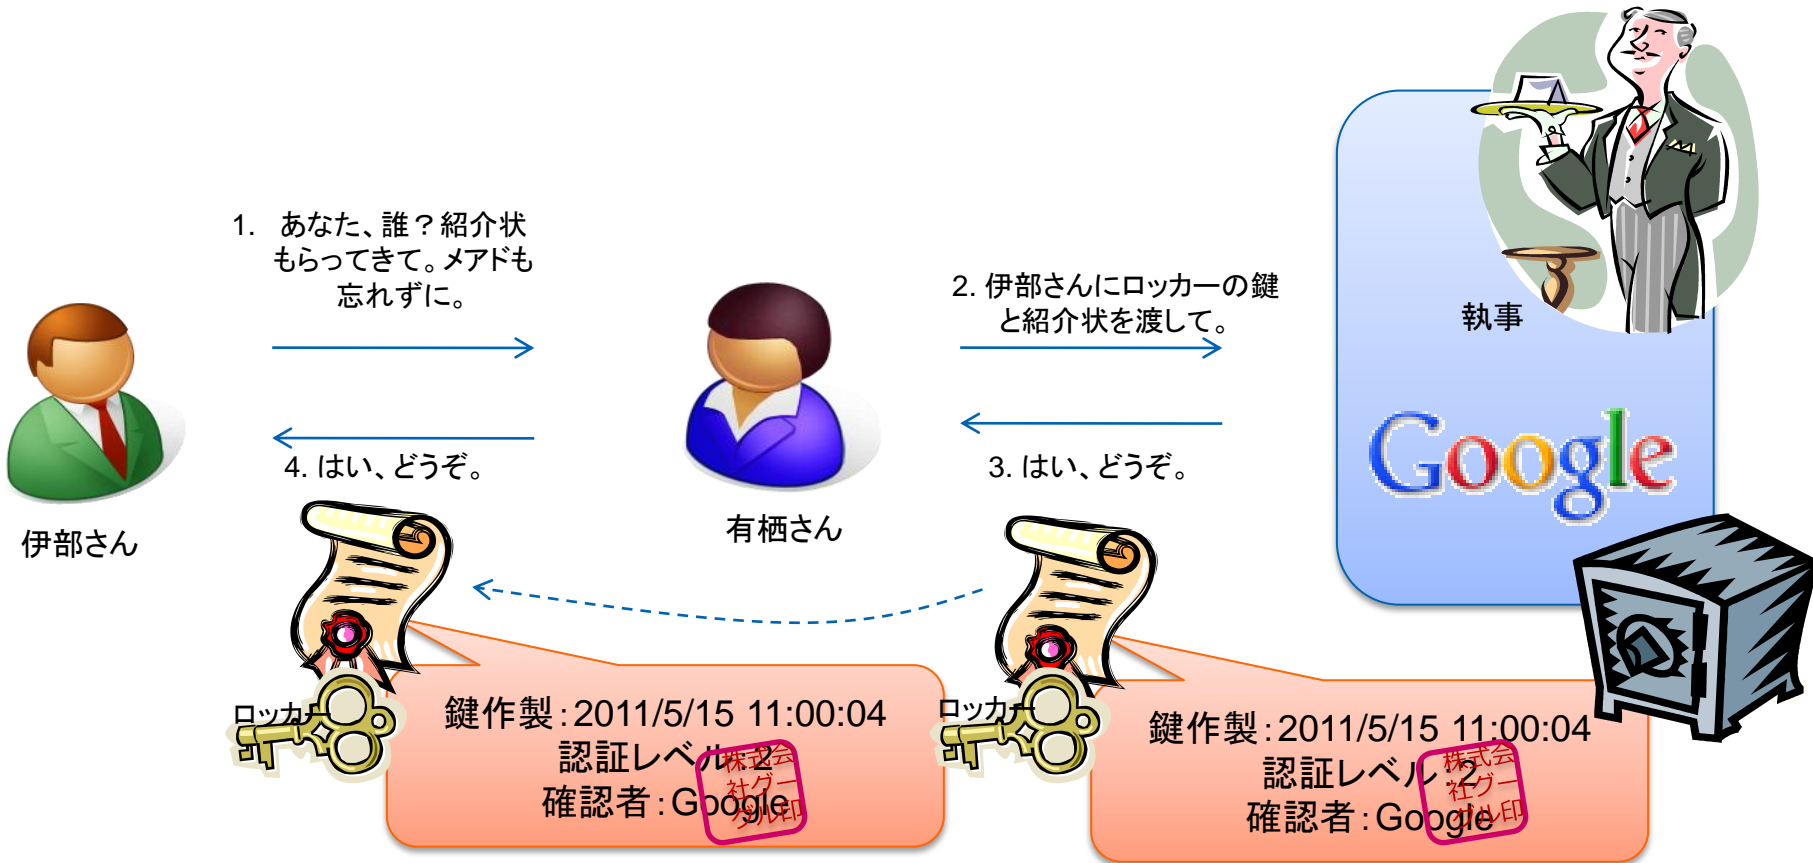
1. あなた、誰？紹介状もらってきて。メアドも忘れずに。

2. 伊部さんにロッカーの鍵と紹介状を渡して。

執事

Google

伊部さん

有栖さん

4. はい、どうぞ。

3. はい、どうぞ。

ロッカー

鍵作製：2011/5/15 11:00:04
認証レベル：2
確認者：Google

株式会社グーグル印

ロッカー

鍵作製：2011/5/15 11:00:04
認証レベル：2
確認者：Google

株式会社グーグル印